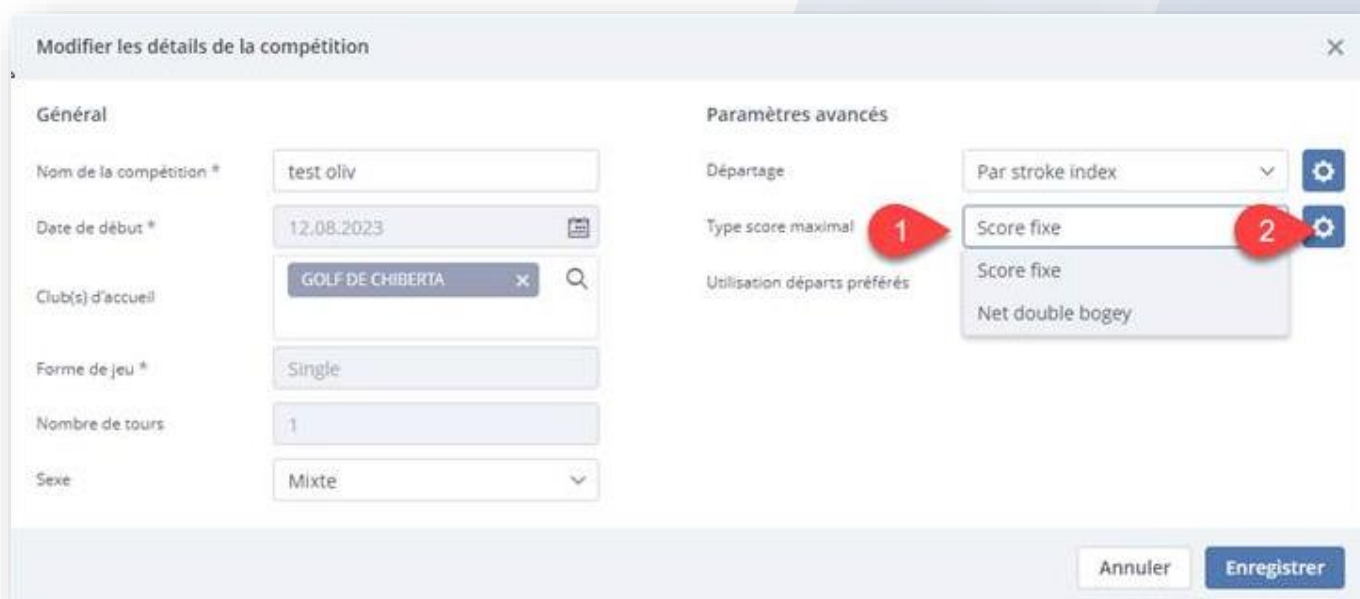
Modifier les détails de la compétition

×

Général

Nom de la compétition *
test oliv

Date de début *
12.08.2023

Club(s) d'accueil
GOLF DE CHIBERTA ×

Forme de jeu *
Single

Nombre de tours
1

Sexe
Mixte

Paramètres avancés

Départage
Par stroke index

Type score maximal
1
Score fixe
2

Utilisation départs préférés

Score fixe
Net double bogey

Annuler
Enregistrer